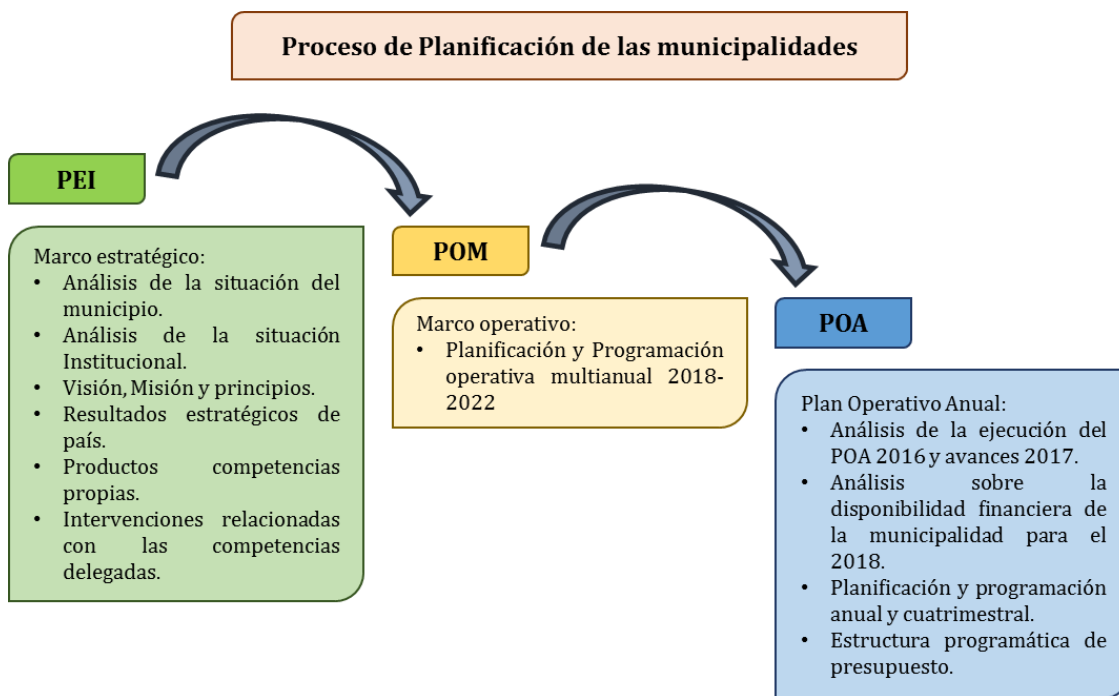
Proceso de Planificación de las municipalidades

PEI

Marco estratégico:
- Análisis de la situación del municipio.
- Análisis de la situación Institucional.
- Visión, Misión y principios.
- Resultados estratégicos de país.
- Productos competencias propias.
- Intervenciones relacionadas con las competencias delegadas.

POM

Marco operativo:
- Planificación y Programación operativa multianual 2018-2022

POA

Plan Operativo Anual:
- Análisis de la ejecución del POA 2016 y avances 2017.
- Análisis sobre la disponibilidad financiera de la municipalidad para el 2018.
- Planificación y programación anual y cuatrimestral.
- Estructura programática de presupuesto.